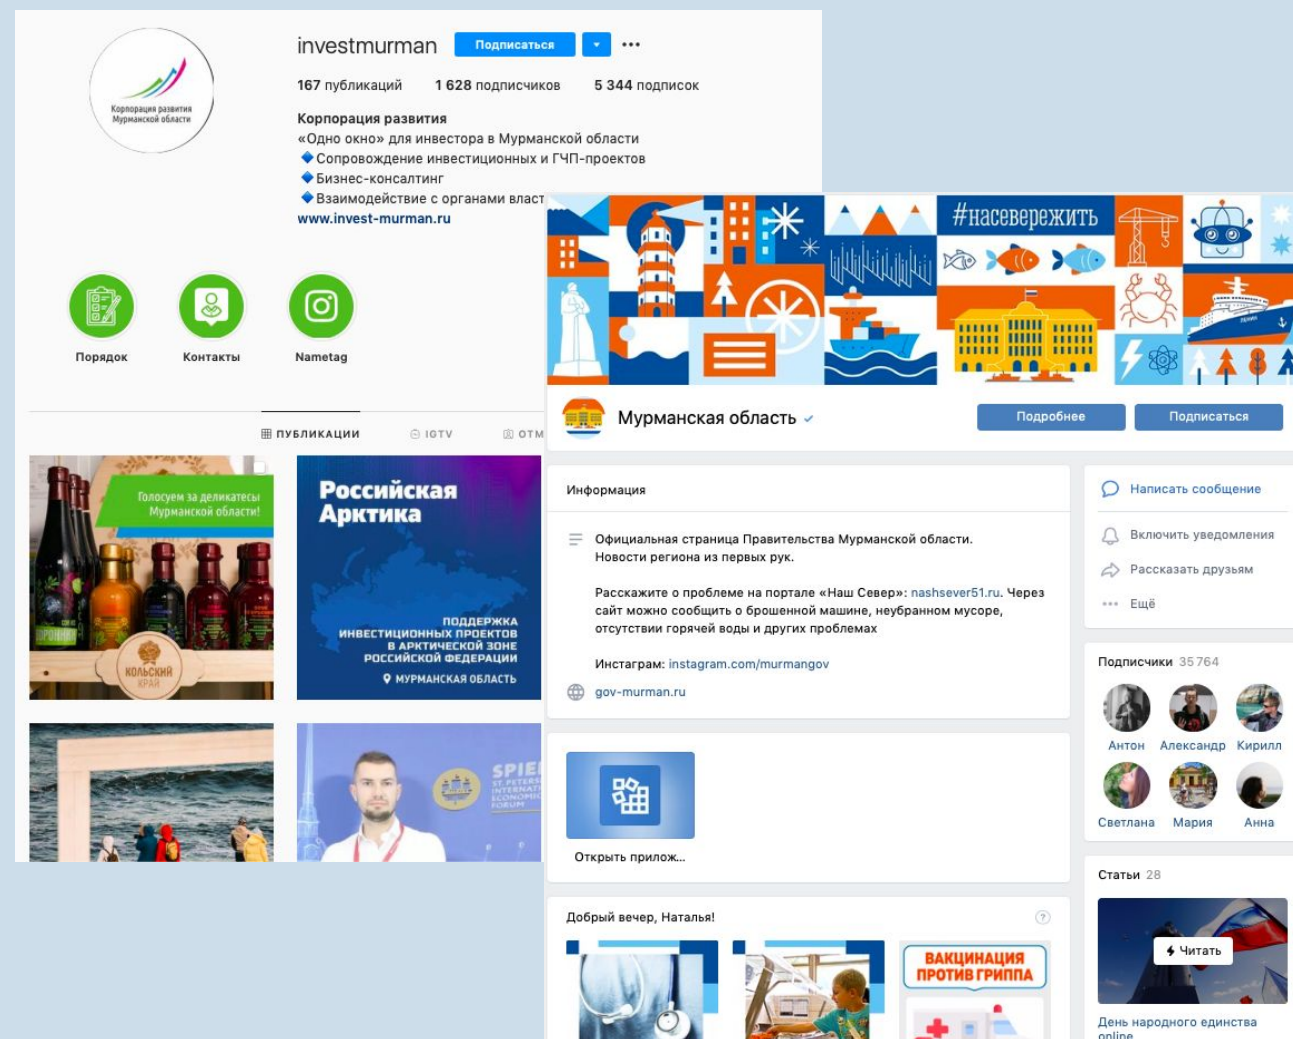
Корпорация развития Мурманской области

investmurman Подписаться •••

167 публикаций 1 628 подписчиков 5 344 подписок

Корпорация развития
«Одно окно» для инвестора в Мурманской области
🔷Сопровождение инвестиционных и ГЧП-проектов
🔷Бизнес-консалтинг
🔷Взаимодействие с органами власт
www.invest-murman.ru

Порядок Контакты Nametag

ПУБЛИКАЦИИ IGTV ОТМ

Голосуем за деликатесы Мурманской области!

КОЛЬСКИЙ КРАЙ

Российская Арктика

ПОДДЕРЖКА ИНВЕСТИЦИОННЫХ ПРОЕКТОВ В АРКТИЧЕСКОЙ ЗОНЕ РОССИЙСКОЙ ФЕДЕРАЦИИ

МУРМАНСКАЯ ОБЛАСТЬ

SPIEF ST. PETERSBURG INTERNATIONAL ECONOMIC FORUM

#насевережить

Мурманская область

Подробнее Подписаться

Информация

Официальная страница Правительства Мурманской области. Новости региона из первых рук.

Расскажите о проблеме на портале «Наш Север»: nashsever51.ru. Через сайт можно сообщить о брошенной машине, неубранном мусоре, отсутствии горячей воды и других проблемах

Инстаграм: instagram.com/murmangov

gov-murman.ru

Открыть прилож...

Добрый вечер, Наталья!

ВАКЦИНАЦИЯ ПРОТИВ ГРИППА

Написать сообщение

Включить уведомления

Рассказать друзьям

Ещё

Подписчики 35 764

Антон Александр Кирилл

Светлана Мария Анна

Статьи 28

Читать

День народного единства online